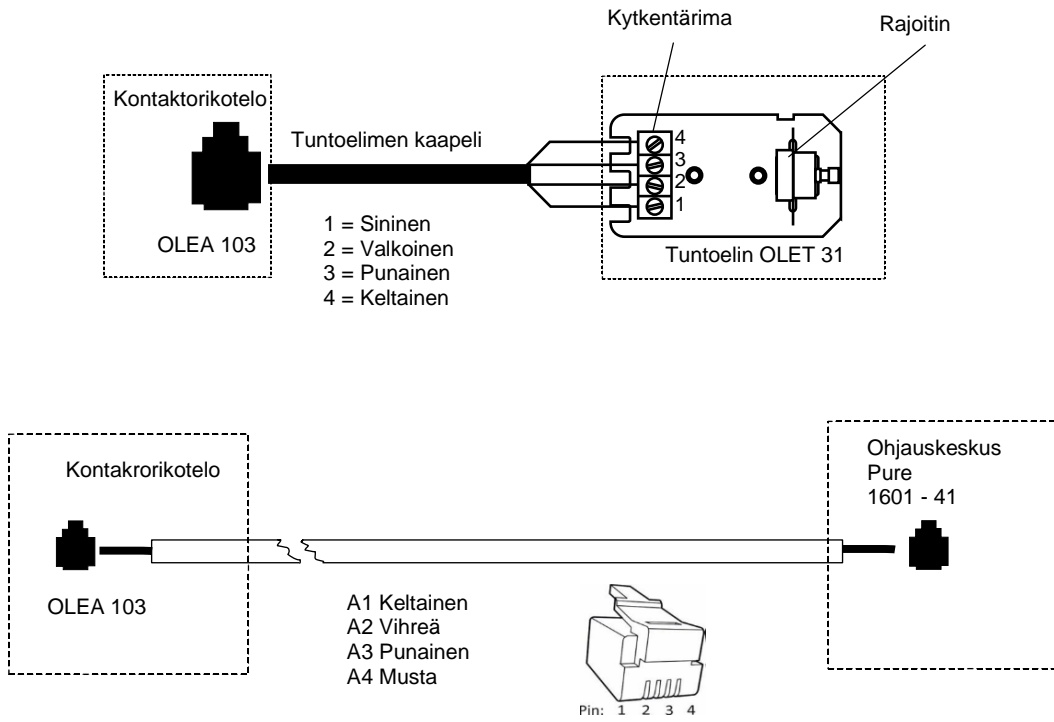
Kytkentärima

Rajoitin

Kontaktorikotelo

Tuntoelimen kaapeli

4
3
2
1

OLEA 103

1 = Sininen
2 = Valkoinen
3 = Punainen
4 = Keltainen

Tuntoelin OLET 31

Kontakrorikotelo

Ohjauskeskus
Pure
1601 - 41

OLEA 103

A1 Keltainen
A2 Vihreä
A3 Punainen
A4 Musta

Pin: 1 2 3 4